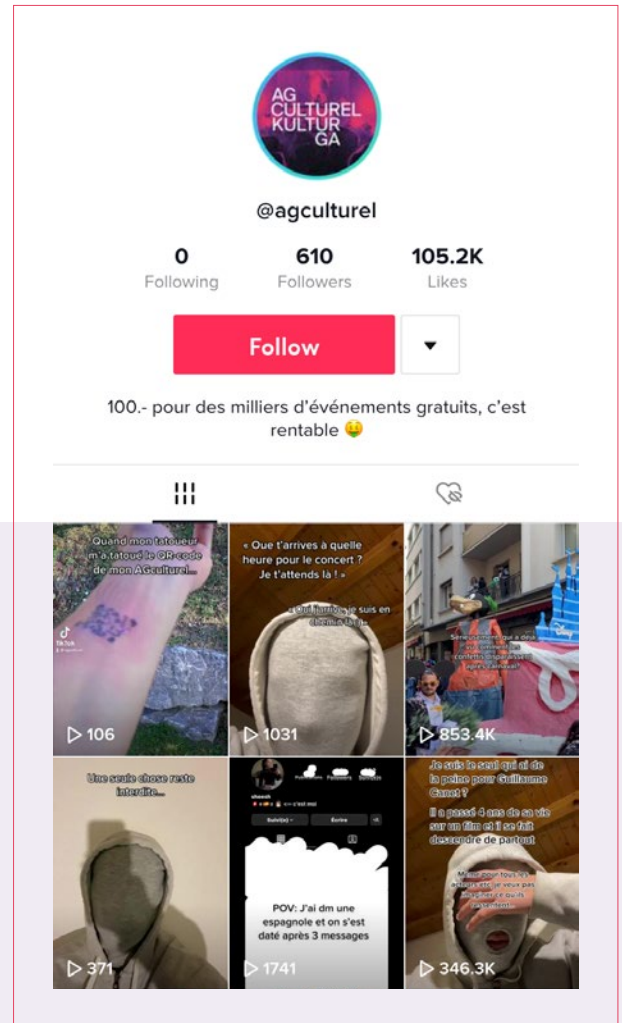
AG CULTUREL KULTUR GA

@agculturel

0
Following

610
Followers

105.2K
Likes

Follow

100.- pour des milliers d'événements gratuits, c'est rentable 🤑

Quand mon tatoueur m'a tatoué le QR code de mon AGculturel...

TikTok

106

« Que t'arrives à quelle heure pour le concert ? Je t'attends là ! »

« Oui j'arrive, je suis en chemin là »

1031

Seule personne qui a déjà vu commencer les confettis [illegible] après carnaval?

853.4K

Une seule chose reste interdite...

371

Suivi(e) Écrire

POV: J'ai dm une espagnole et on s'est daté après 3 messages

1741

Je suis le seul qui ai de la peine pour Guillaume Canet ?

Il a passé 4 ans de sa vie sur un film et il se fait descendre de partout

Merci pour tous les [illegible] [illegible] ce qu'ils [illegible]

346.3K